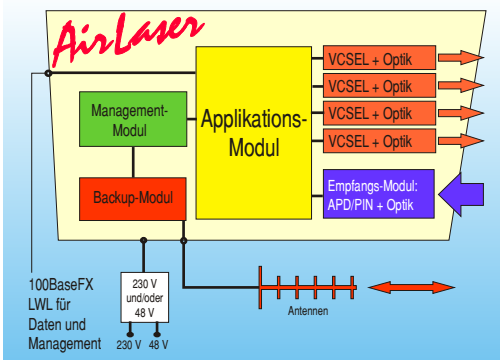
AirLaser

Management-Modul

Applikations-Modul

Backup-Modul

VCSEL + Optik

VCSEL + Optik

VCSEL + Optik

VCSEL + Optik

Empfangs-Modul: APD/PIN + Optik

100BaseFX LWL für Daten und Management

230 V und/oder 48 V

230 V 48 V

Antennen